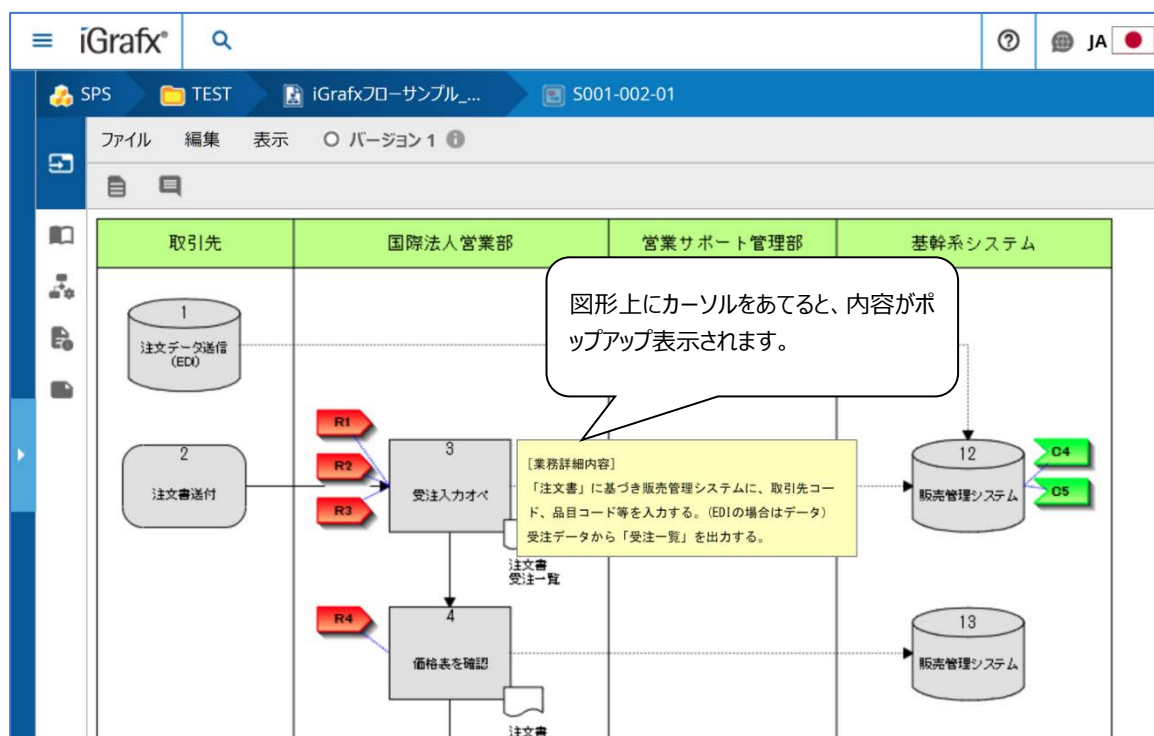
iGrafx®

JA

SPS TEST iGrafxフローサンプル_... S001-002-01

ファイル 編集 表示 バージョン 1

| 取引先 | 国際法人営業部 | 営業サポート管理部 | 基幹系システム |
|---|---|---|---|

図形上にカーソルをあてると、内容がポップアップ表示されます。

1
注文データ送信 (EDI)

2
注文書送付

R1
R2
R3

3
受注入力オペ

[業務詳細内容]
「注文書」に基づき販売管理システムに、取引先コード、品目コード等を入力する。(EDIの場合はデータ)
受注データから「受注一覧」を出力する。

注文書
受注一覧

12
販売管理システム

C4
C5

R4

4
価格表を確認

注文書

13
販売管理システム